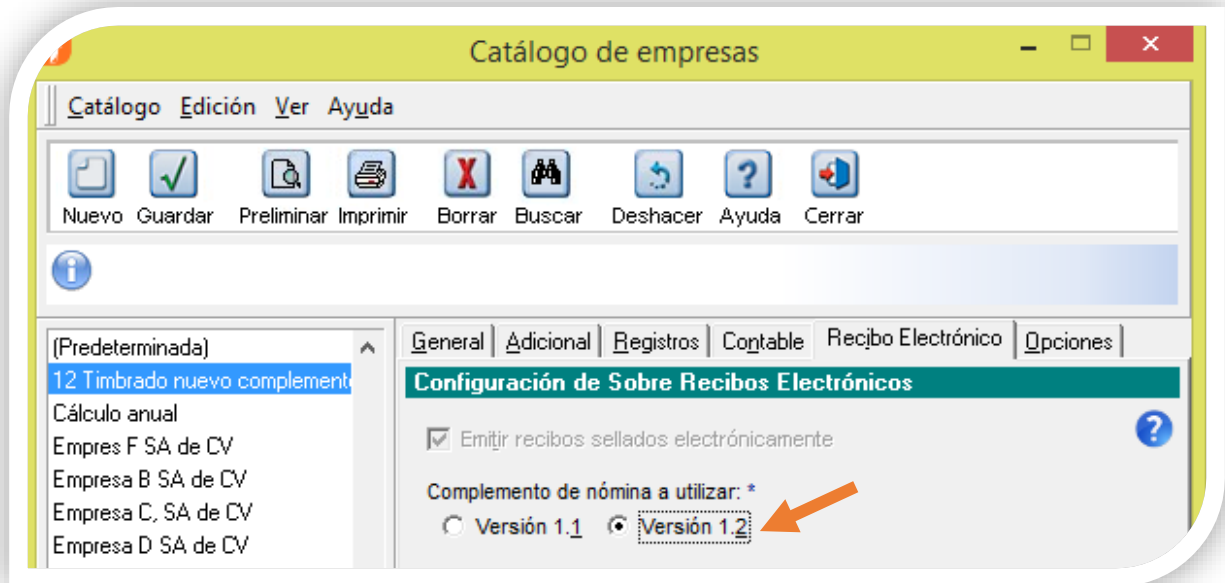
Catálogo de empresas

Catálogo Edición Ver Ayuda

Nuevo Guardar Preliminar Imprimir Borrar Buscar Deshacer Ayuda Cerrar

(Predeterminada)
12 Timbrado nuevo complement
Cálculo anual
Empres F SA de CV
Empresa B SA de CV
Empresa C, SA de CV
Empresa D SA de CV

General | Adicional | Registros | Contable | Recibo Electrónico | Opciones

Configuración de Sobre Recibos Electrónicos

Emitir recibos sellados electrónicamente

Complemento de nómina a utilizar: *
Versión 1.1 Versión 1.2